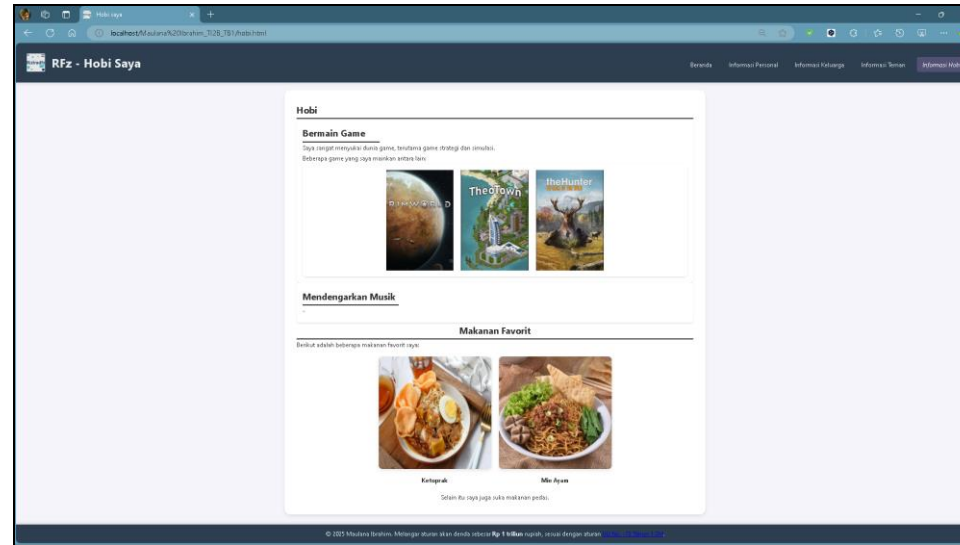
Hobi saya

localhost/Maulana%20Ibrahim_TI2B_TB1/hobi.html

RFz - Hobi Saya

Beranda   Informasi Personal   Informasi Keluarga   Informasi Teman   Informasi Hobi

Hobi

Bermain Game

Saya sangat menyukai dunia game, terutama game strategi dan simulasi.

Beberapa game yang saya mainkan antara lain:

RIMWORLD   TheoTown   theHunter

Mendengarkan Musik

-

Makanan Favorit

Berikut adalah beberapa makanan favorit saya:

Ketoprak   Mie Ayam

Selain itu saya juga suka makanan pedas.

© 2025 Maulana Ibrahim. Melanggar aturan akan denda sebesar **Rp 1 triliun** rupiah, sesuai dengan aturan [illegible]